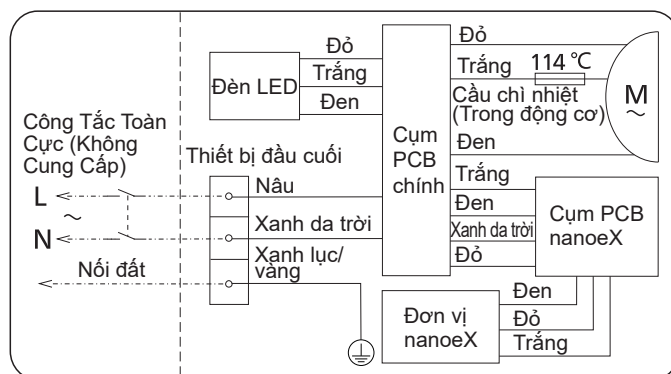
Đỏ
Trắng
Đèn LED
Đen
Đỏ
Trắng
114 ℃
M
~
Cầu chì nhiệt (Trong động cơ)
Công Tắc Toàn Cực (Không Cung Cấp)
Cụm PCB chính
Đen
Thiết bị đầu cuối
Trắng
L
Nâu
Đen
Cụm PCB nanoeX
~
Xanh da trời
Xanh da trời
N
Đỏ
Xanh lục/ vàng
Nối đất
Đen
Đơn vị nanoeX
Đỏ
Trắng